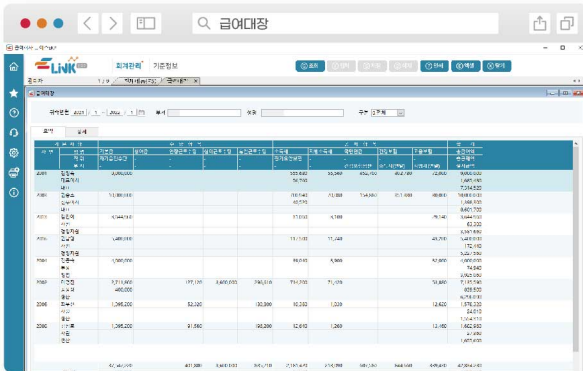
급여대장

LINK 회계관리 기준정보

조회 인쇄 엑셀 닫기

급여대장

급여년월 2023 1 2024 1 부서 직원 구분

요약 상세

| 사번 | 성명 | 기본급 | 수당계 | 공제계 | 차인지급액 |
|---|---|---|---|---|---|
| 2001 | | 9,000,000 | | 333,600 | 9,000,000 |
| | | | | | 1,665,480 |
| | | | | | 7,334,520 |
| 2002 | | 10,000,000 | | | 10,000,000 |
| | | | | | 1,398,700 |
| | | | | | 8,601,300 |
| 2003 | | 3,644,110 | | 37,000 | 3,644,110 |
| | | | | | 63,220 |
| | | | | | 3,567,890 |
| 2004 | | 1,400,000 | | | 1,400,000 |
| | | | | | 172,440 |
| | | | | | 5,227,560 |
| 2005 | | 1,900,000 | | | 4,000,000 |
| | | | | | 74,640 |
| | | | | | 3,925,360 |
| 2006 | | 2,713,000 | | | 7,105,190 |
| | | 400,000 | | | 809,590 |
| | | | | | 6,295,600 |
| 2008 | | 1,295,200 | 52,320 | | 1,978,330 |
| | | | | | 24,610 |
| | | | | | 1,953,720 |
| 2009 | | 1,295,200 | 31,650 | | 1,662,850 |
| | | | | | 52,990 |
| | | | | | 1,609,860 |